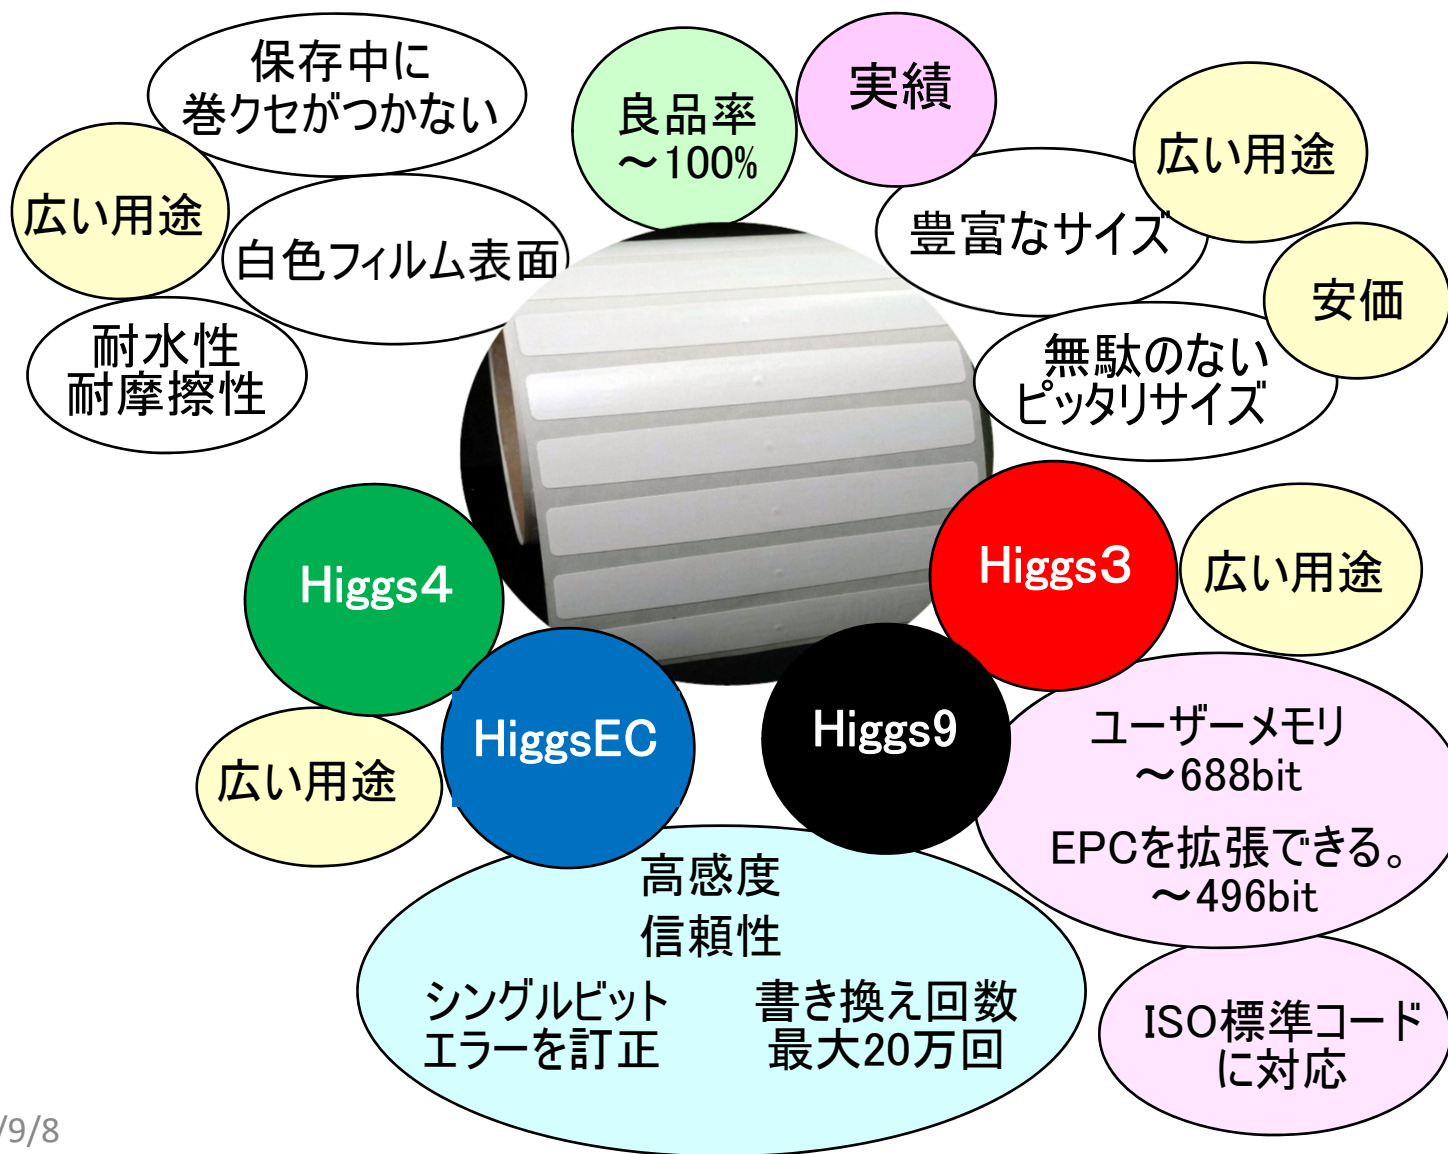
保存中に
巻クセがつかない

良品率
～100%

実績

広い用途

広い用途

白色フィルム表面

豊富なサイズ

安価

耐水性
耐摩擦性

無駄のない
ピッタリサイズ

Higgs4

Higgs3

広い用途

HiggsEC

Higgs9

広い用途

ユーザーメモリ
～688bit

EPCを拡張できる。
～496bit

高感度
信頼性

シングルビット
エラーを訂正

書き換え回数
最大20万回

ISO標準コード
に対応

/9/8